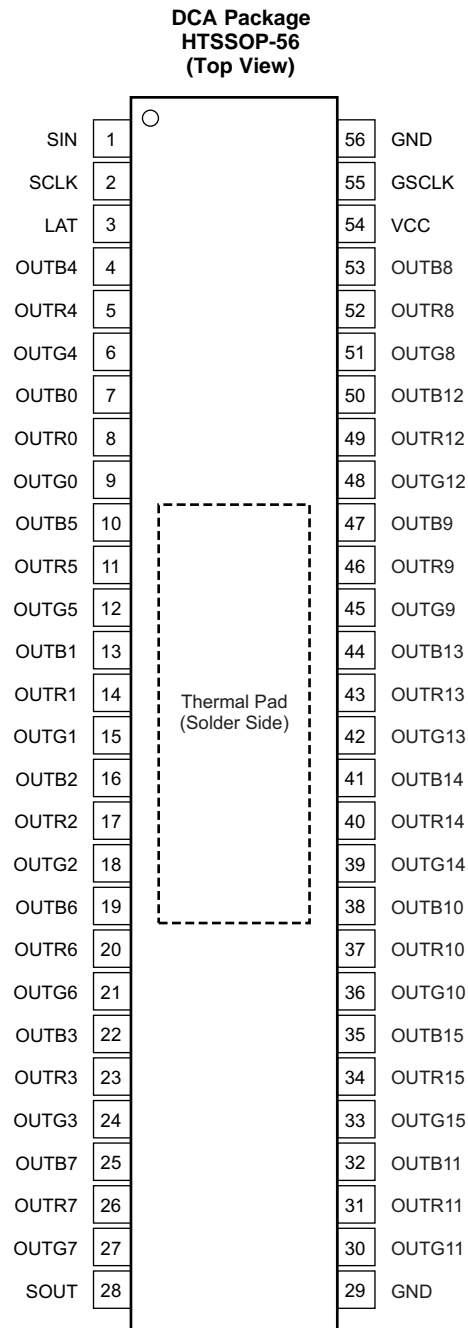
DCA Package
HTSSOP-56
(Top View)

SIN 1
SCLK 2
LAT 3
OUTB4 4
OUTR4 5
OUTG4 6
OUTB0 7
OUTR0 8
OUTG0 9
OUTB5 10
OUTR5 11
OUTG5 12
OUTB1 13
OUTR1 14
OUTG1 15
OUTB2 16
OUTR2 17
OUTG2 18
OUTB6 19
OUTR6 20
OUTG6 21
OUTB3 22
OUTR3 23
OUTG3 24
OUTB7 25
OUTR7 26
OUTG7 27
SOUT 28

Thermal Pad
(Solder Side)

56 GND
55 GSCLK
54 VCC
53 OUTB8
52 OUTR8
51 OUTG8
50 OUTB12
49 OUTR12
48 OUTG12
47 OUTB9
46 OUTR9
45 OUTG9
44 OUTB13
43 OUTR13
42 OUTG13
41 OUTB14
40 OUTR14
39 OUTG14
38 OUTB10
37 OUTR10
36 OUTG10
35 OUTB15
34 OUTR15
33 OUTG15
32 OUTB11
31 OUTR11
30 OUTG11
29 GND